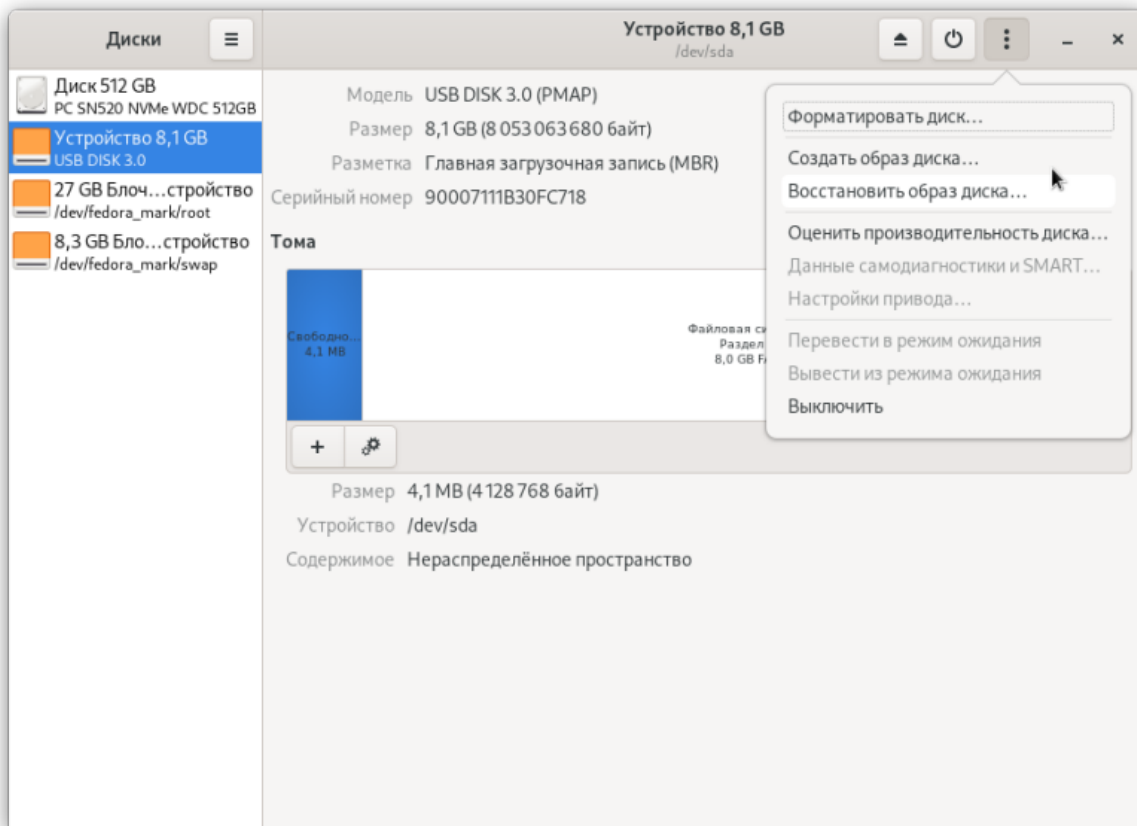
Диски

Устройство 8,1 GB
/dev/sda

–
×

Диск 512 GB
PC SN520 NVMe WDC 512GB

Устройство 8,1 GB
USB DISK 3.0

27 GB Блоч…стройство
/dev/fedora_mark/root

8,3 GB Бло…стройство
/dev/fedora_mark/swap

Модель USB DISK 3.0 (PMAP)
Размер 8,1 GB (8 053 063 680 байт)
Разметка Главная загрузочная запись (MBR)
Серийный номер 90007111B30FC718

Тома

Свободно…
4,1 MB

Файловая си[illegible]
Раздел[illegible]
8,0 GB F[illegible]

+

Размер 4,1 MB (4 128 768 байт)
Устройство /dev/sda
Содержимое Нераспределённое пространство

Форматировать диск…
Создать образ диска…
Восстановить образ диска…
Оценить производительность диска…
Данные самодиагностики и SMART…
Настройки привода…
Перевести в режим ожидания
Вывести из режима ожидания
Выключить